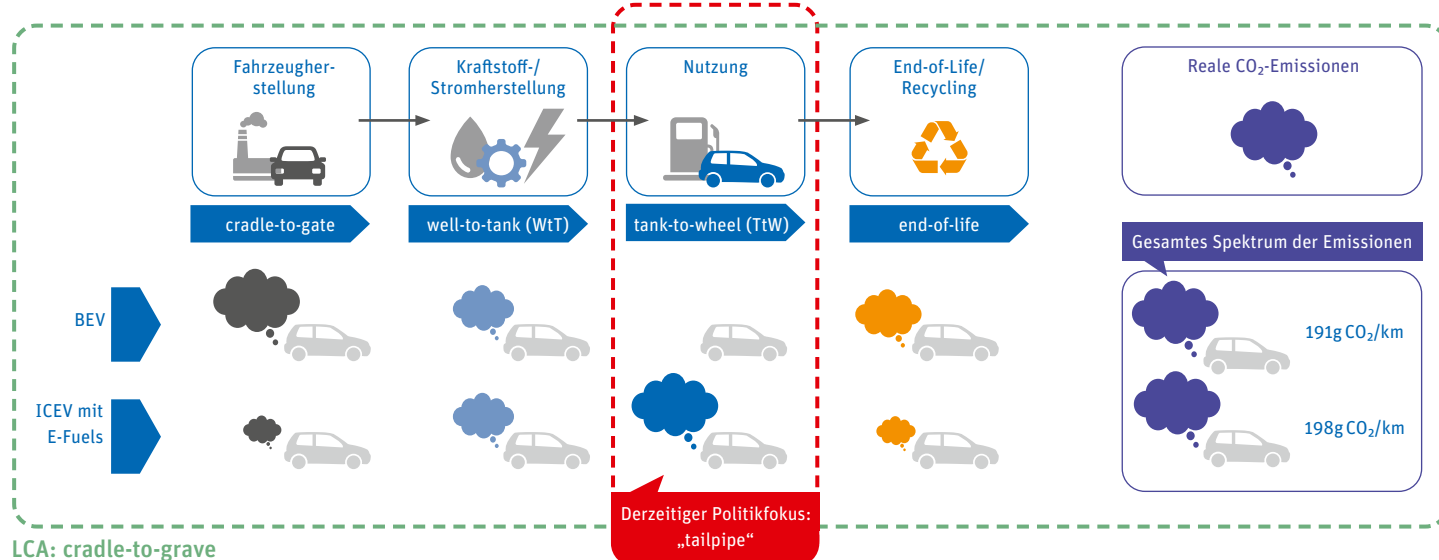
Fahrzeugherstellung

Kraftstoff-/ Stromherstellung

Nutzung

End-of-Life/ Recycling

Reale $CO_2$-Emissionen

cradle-to-gate

well-to-tank (WtT)

tank-to-wheel (TtW)

end-of-life

Gesamtes Spektrum der Emissionen

BEV

191g $CO_2$/km

ICEV mit E-Fuels

198g $CO_2$/km

Derzeitiger Politikfokus: „tailpipe“

LCA: cradle-to-grave